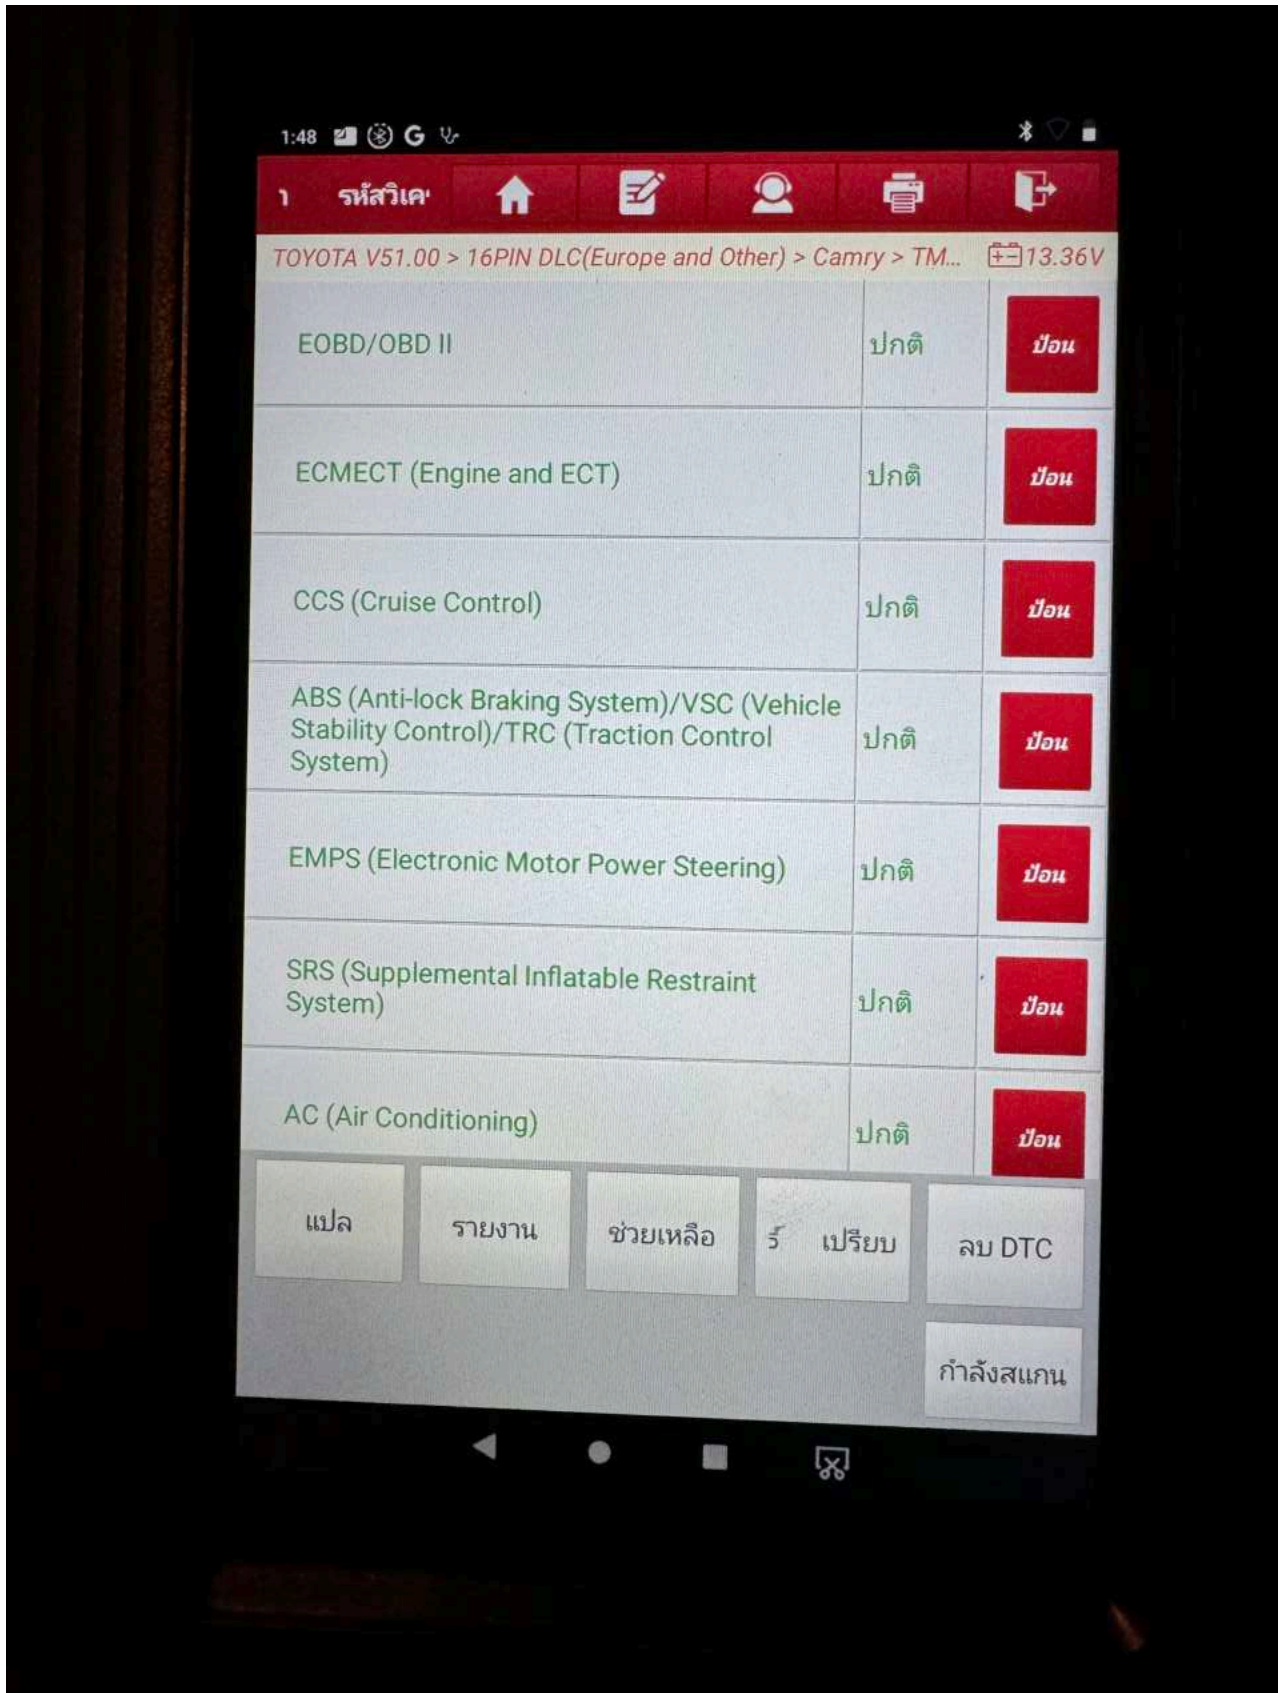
1:48 G

ำ รหัสวิเค'

TOYOTA V51.00 > 16PIN DLC(Europe and Other) > Camry > TM... 13.36V

| | | |
|---|---|---|
| EOBD/OBD II | ปกติ | ป้อน |
| ECMECT (Engine and ECT) | ปกติ | ป้อน |
| CCS (Cruise Control) | ปกติ | ป้อน |
| ABS (Anti-lock Braking System)/VSC (Vehicle Stability Control)/TRC (Traction Control System) | ปกติ | ป้อน |
| EMPS (Electronic Motor Power Steering) | ปกติ | ป้อน |
| SRS (Supplemental Inflatable Restraint System) | ปกติ | ป้อน |
| AC (Air Conditioning) | ปกติ | ป้อน |

แปล
รายงาน
ช่วยเหลือ
ร์ เปรียบ
ลบ DTC
กำลังสแกน